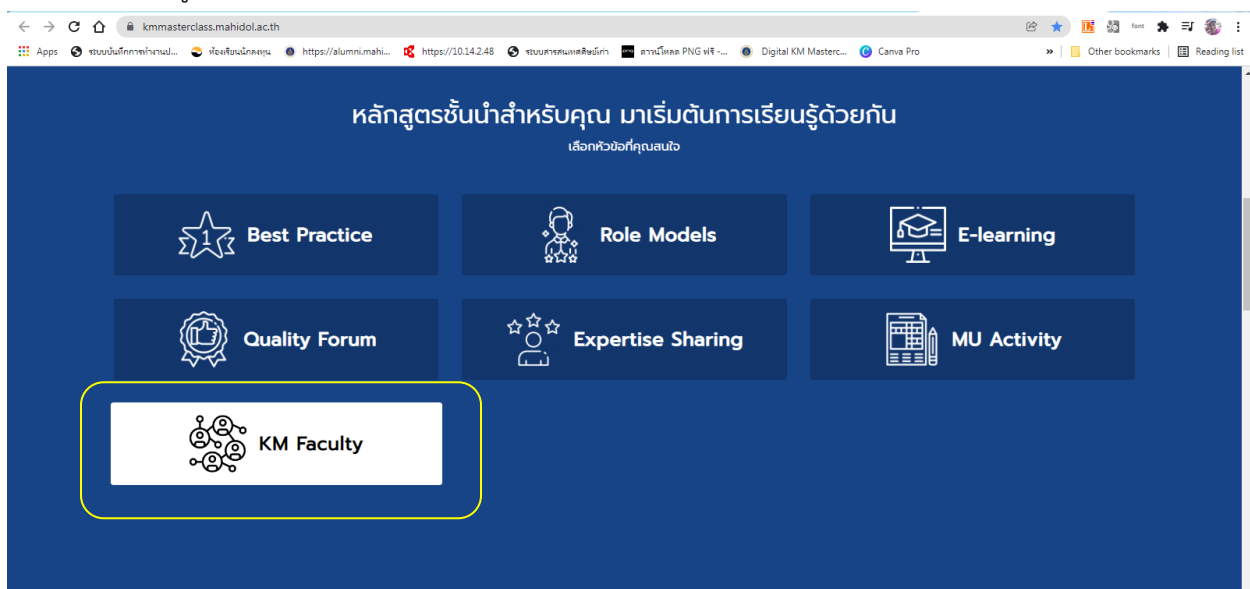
kmmasterclass.mahidol.ac.th

Apps ระบบบันทึกการทำงานป... ห้องเรียนนักลงทุน https://alumni.mahi... https://10.14.2.48 ระบบสารสนเทศนักศึกษา ดาวน์โหลด PNG ฟรี -... Digital KM Masterc... Canva Pro » Other bookmarks Reading list

หลักสูตรชั้นนำสำหรับคุณ มาเริ่มต้นการเรียนรู้ด้วยกัน
เลือกหัวข้อที่คุณสนใจ

1 Best Practice

Role Models

E-learning

Quality Forum

Expertise Sharing

MU Activity

KM Faculty